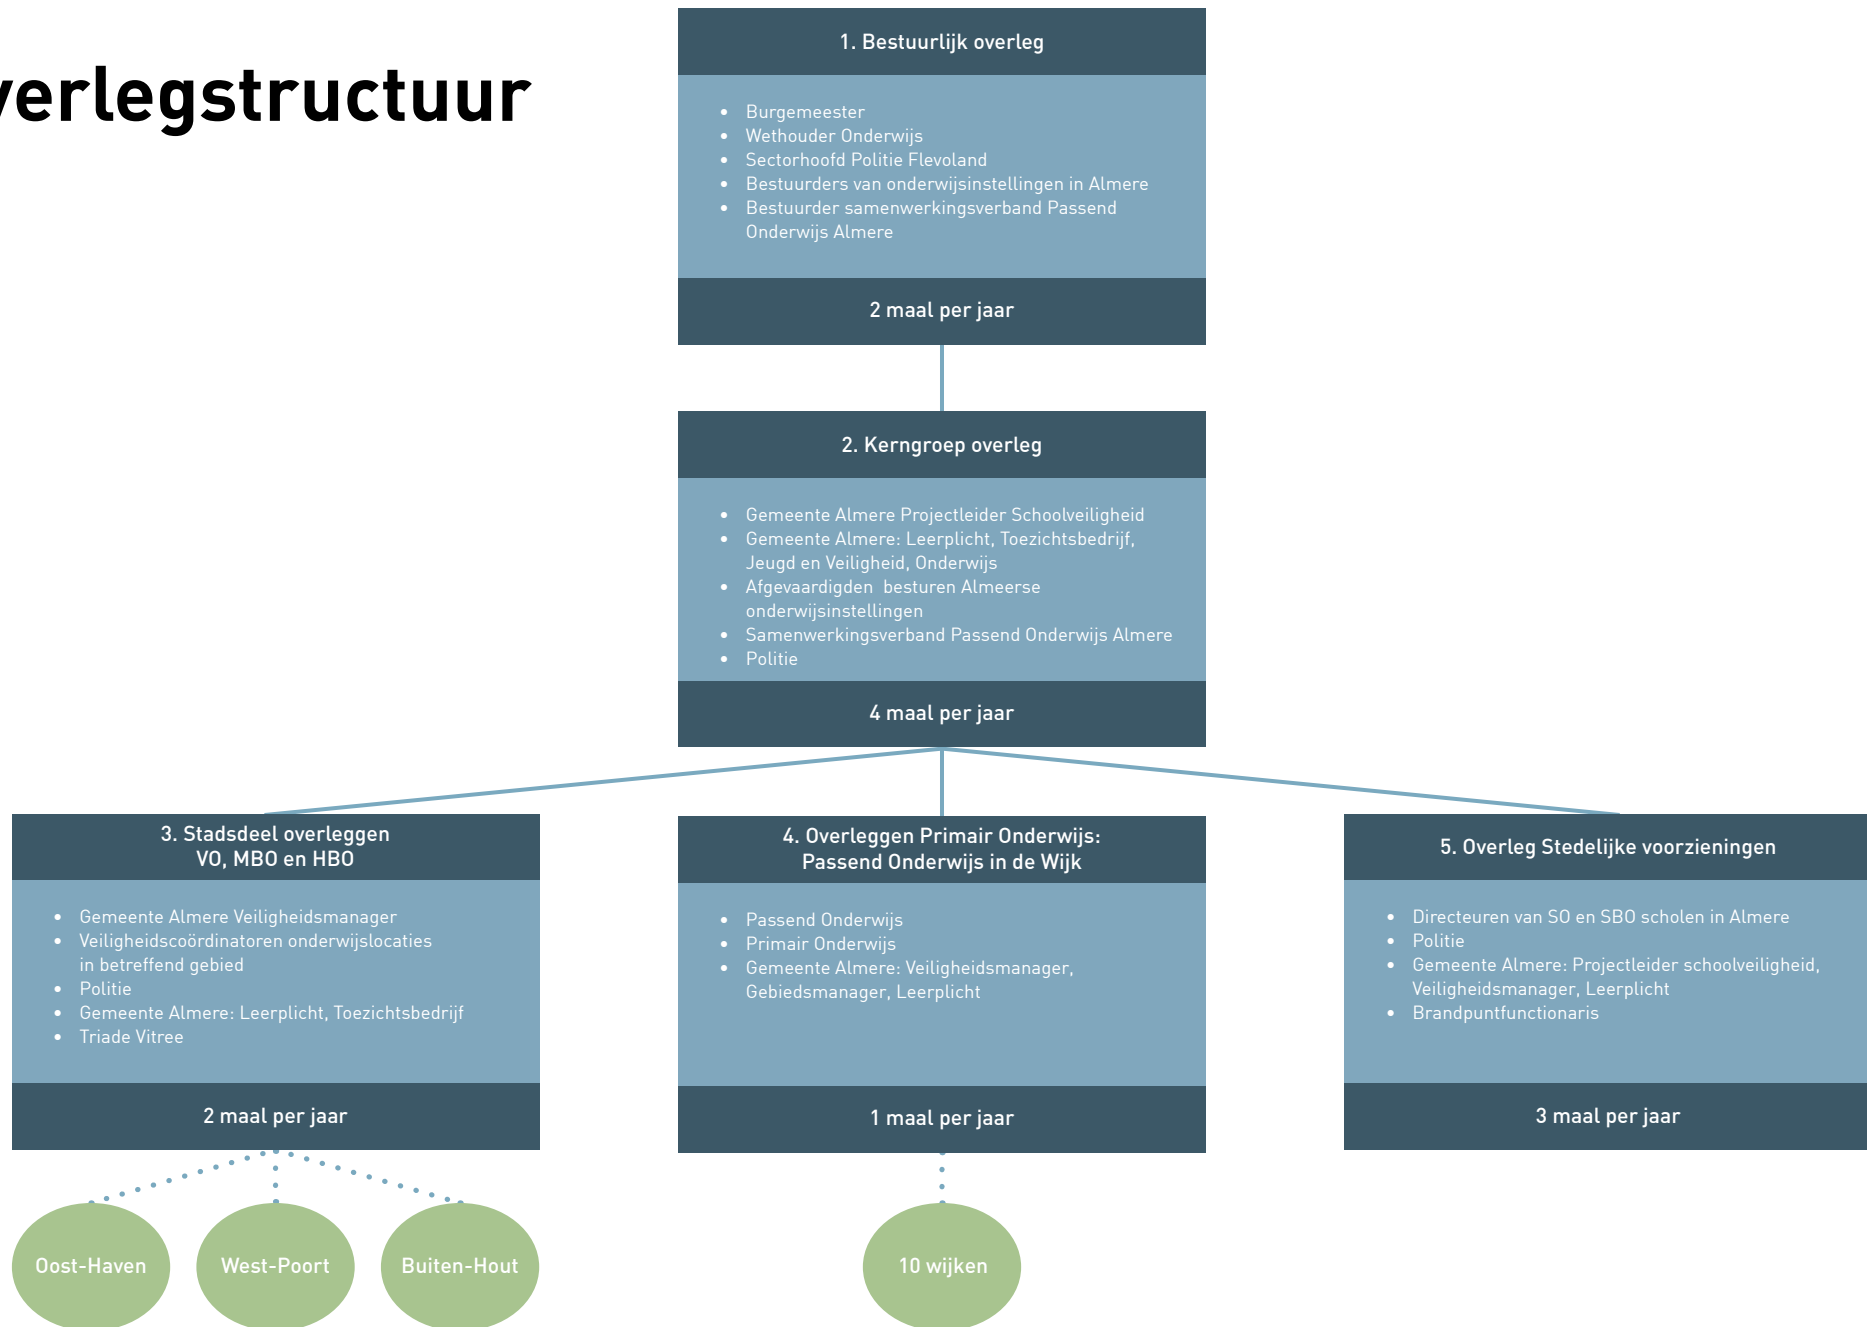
verlegstructuur

1. Bestuurlijk overleg

- Burgemeester
- Wethouder Onderwijs
- Sectorhoofd Politie Flevoland
- Bestuurders van onderwijsinstellingen in Almere
- Bestuurder samenwerkingsverband Passend Onderwijs Almere

2 maal per jaar

2. Kerngroep overleg

- Gemeente Almere Projectleider Schoolveiligheid
- Gemeente Almere: Leerplicht, Toezichtsbedrijf, Jeugd en Veiligheid, Onderwijs
- Afgevaardigden besturen Almeerse onderwijsinstellingen
- Samenwerkingsverband Passend Onderwijs Almere
- Politie

4 maal per jaar

3. Stadsdeel overleggen VO, MBO en HBO

- Gemeente Almere Veiligheidsmanager
- Veiligheidscoördinatoren onderwijslocaties in betreffend gebied
- Politie
- Gemeente Almere: Leerplicht, Toezichtsbedrijf
- Triade Vitree

2 maal per jaar

Oost-Haven

West-Poort

Buiten-Hout

4. Overleggen Primair Onderwijs: Passend Onderwijs in de Wijk

- Passend Onderwijs
- Primair Onderwijs
- Gemeente Almere: Veiligheidsmanager, Gebiedsmanager, Leerplicht

1 maal per jaar

10 wijken

5. Overleg Stedelijke voorzieningen

- Directeuren van SO en SBO scholen in Almere
- Politie
- Gemeente Almere: Projectleider schoolveiligheid, Veiligheidsmanager, Leerplicht
- Brandpuntfunctionaris

3 maal per jaar